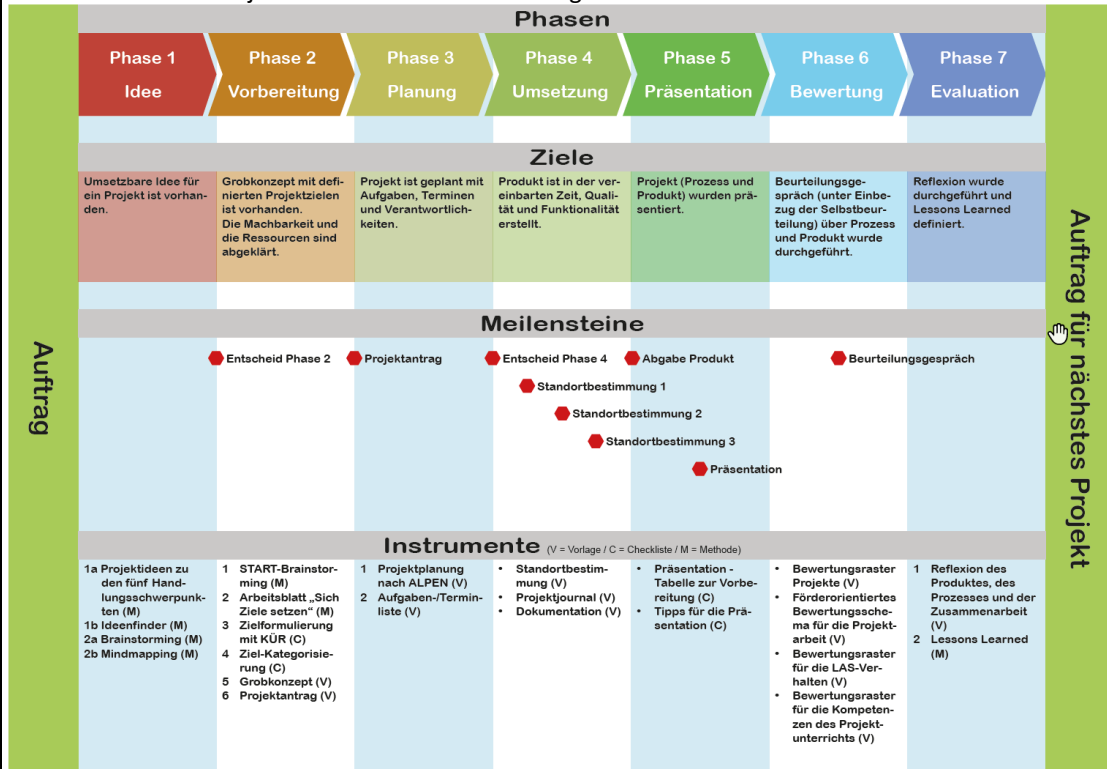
Auftrag

Phasen

Phase 1 Idee | Phase 2 Vorbereitung | Phase 3 Planung | Phase 4 Umsetzung | Phase 5 Präsentation | Phase 6 Bewertung | Phase 7 Evaluation

Ziele

| Phase 1 | Phase 2 | Phase 3 | Phase 4 | Phase 5 | Phase 6 | Phase 7 |
|---|---|---|---|---|---|---|
| Umsetzbare Idee für ein Projekt ist vorhanden. | Grobkonzept mit definierten Projektzielen ist vorhanden. Die Machbarkeit und die Ressourcen sind abgeklärt. | Projekt ist geplant mit Aufgaben, Terminen und Verantwortlichkeiten. | Produkt ist in der vereinbarten Zeit, Qualität und Funktionalität erstellt. | Projekt (Prozess und Produkt) wurden präsentiert. | Beurteilungsgespräch (unter Einbezug der Selbstbeurteilung) über Prozess und Produkt wurde durchgeführt. | Reflexion wurde durchgeführt und Lessons Learned definiert. |

Meilensteine

Entscheid Phase 2
Projektantrag
Entscheid Phase 4
Abgabe Produkt
Beurteilungsgespräch
Standortbestimmung 1
Standortbestimmung 2
Standortbestimmung 3
Präsentation

Instrumente (V = Vorlage / C = Checkliste / M = Methode)

| Phase 1 | Phase 2 | Phase 3 | Phase 4 | Phase 5 | Phase 6 | Phase 7 |
|---|---|---|---|---|---|---|
| 1a Projektideen zu den fünf Handlungsschwerpunkten (M)<br>1b Ideenfinder (M)<br>2a Brainstorming (M)<br>2b Mindmapping (M) | 1 START-Brainstorming (M)<br>2 Arbeitsblatt „Sich Ziele setzen“ (M)<br>3 Zielformulierung mit KÜR (C)<br>4 Ziel-Kategorisierung (C)<br>5 Grobkonzept (V)<br>6 Projektantrag (V) | 1 Projektplanung nach ALPEN (V)<br>2 Aufgaben-/Terminliste (V) | • Standortbestimmung (V)<br>• Projektjournal (V)<br>• Dokumentation (V) | • Präsentation - Tabelle zur Vorbereitung (C)<br>• Tipps für die Präsentation (C) | • Bewertungsraster Projekte (V)<br>• Förderorientiertes Bewertungsschema für die Projektarbeit (V)<br>• Bewertungsraster für die LAS-Verhalten (V)<br>• Bewertungsraster für die Kompetenzen des Projektunterrichts (V) | 1 Reflexion des Produktes, des Prozesses und der Zusammenarbeit (V)<br>2 Lessons Learned (M) |

Auftrag für nächstes Projekt